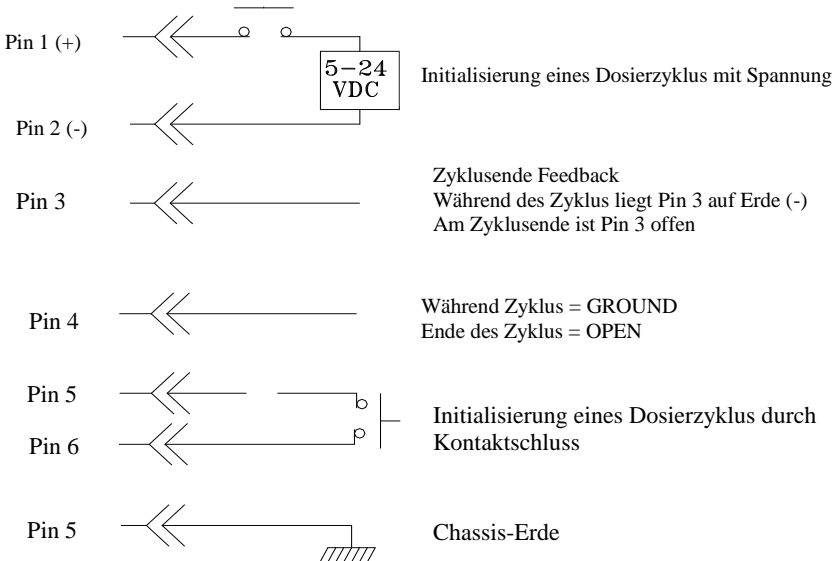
Pin 1 (+)

5–24 VDC

Initialisierung eines Dosierzyklus mit Spannung

Pin 2 (-)

Pin 3

Zyklusende Feedback
Während des Zyklus liegt Pin 3 auf Erde (-)
Am Zyklusende ist Pin 3 offen

Pin 4

Während Zyklus = GROUND
Ende des Zyklus = OPEN

Pin 5

Pin 6

Initialisierung eines Dosierzyklus durch Kontaktschluss

Pin 5

Chassis-Erde